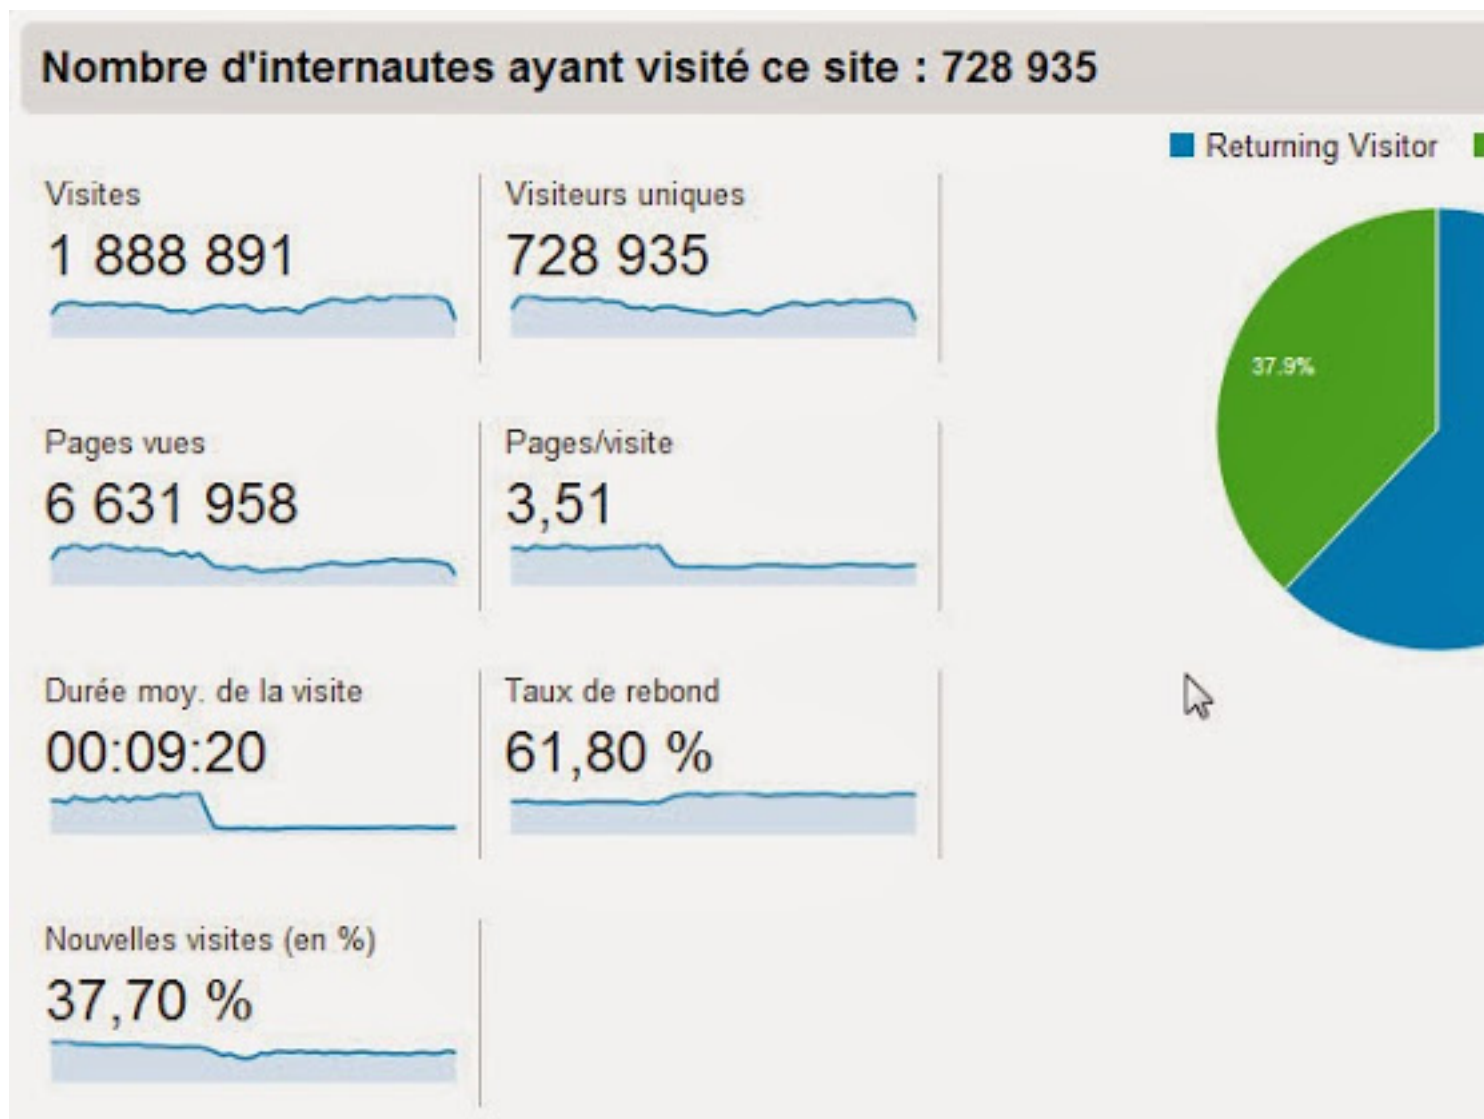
Nombre d'internautes ayant visité ce site : 728 935

Returning Visitor

Visites
1 888 891

Visiteurs uniques
728 935

Pages vues
6 631 958

Pages/visite
3,51

Durée moy. de la visite
00:09:20

Taux de rebond
61,80 %

Nouvelles visites (en %)
37,70 %

37.9%